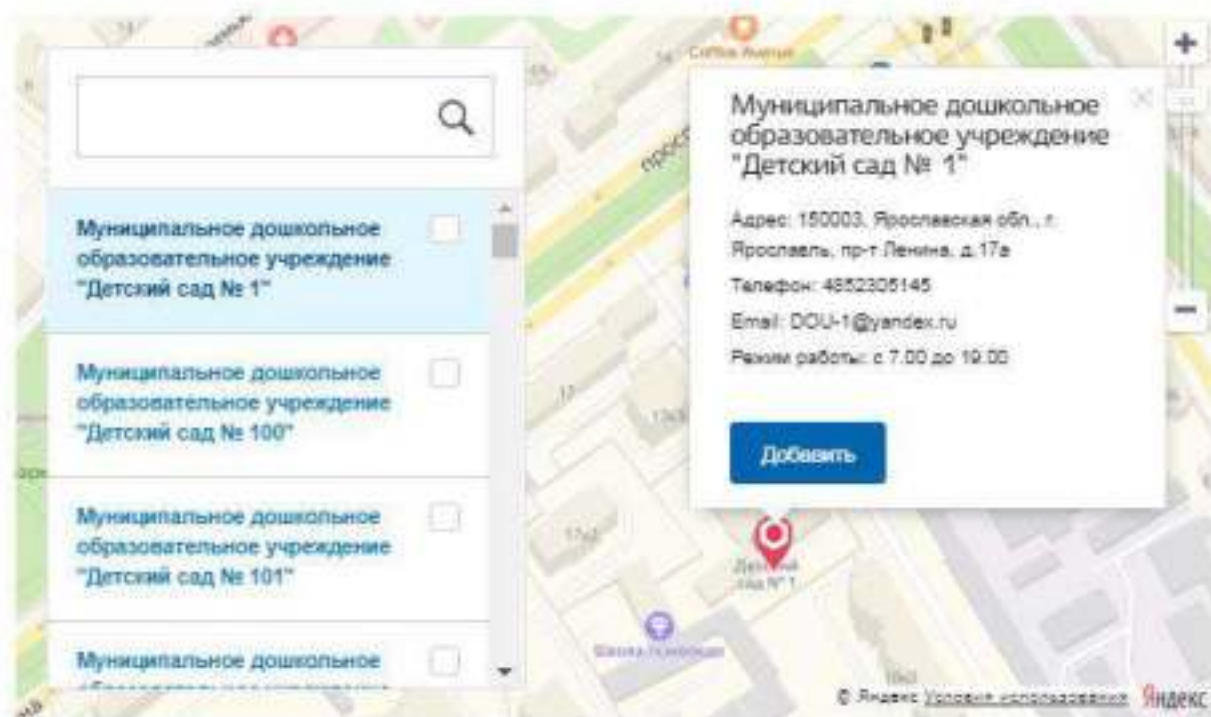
Муниципальное дошкольное образовательное учреждение "Детский сад № 1"

Муниципальное дошкольное образовательное учреждение "Детский сад № 100"

Муниципальное дошкольное образовательное учреждение "Детский сад № 101"

Муниципальное дошкольное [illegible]

Муниципальное дошкольное образовательное учреждение "Детский сад № 1"

Адрес: 150003, Ярославская обл., г. Ярославль, пр-т Ленина, д.17а

Телефон: 4852305145

Email: DOU-1@yandex.ru

Режим работы: с 7.00 до 19.00

Добавить

Coffee Avenue

Детский сад № 1

© Яндекс Условия использования Яндекс